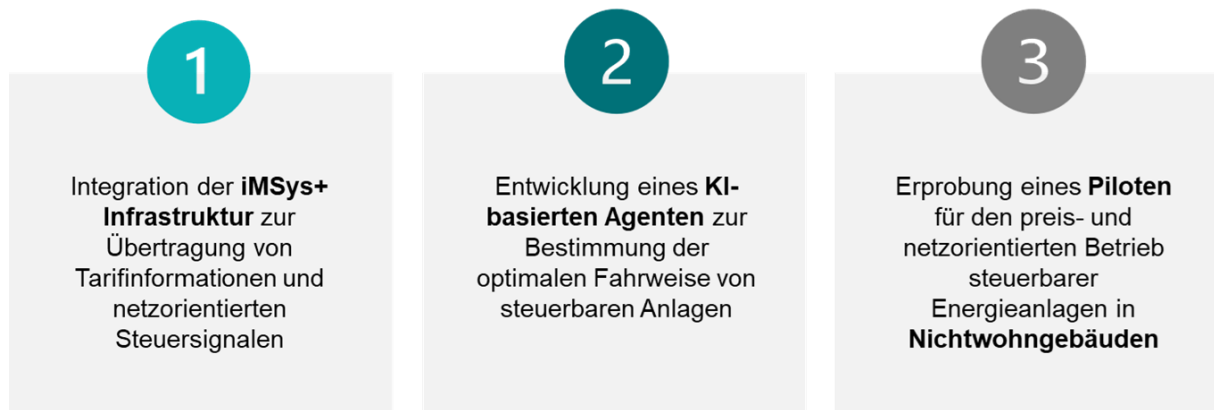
1

Integration der iMSys+ Infrastruktur zur Übertragung von Tarifinformationen und netzorientierten Steuersignalen

2

Entwicklung eines KI-basierten Agenten zur Bestimmung der optimalen Fahrweise von steuerbaren Anlagen

3

Erprobung eines Piloten für den preis- und netzorientierten Betrieb steuerbarer Energieanlagen in Nichtwohngebäuden